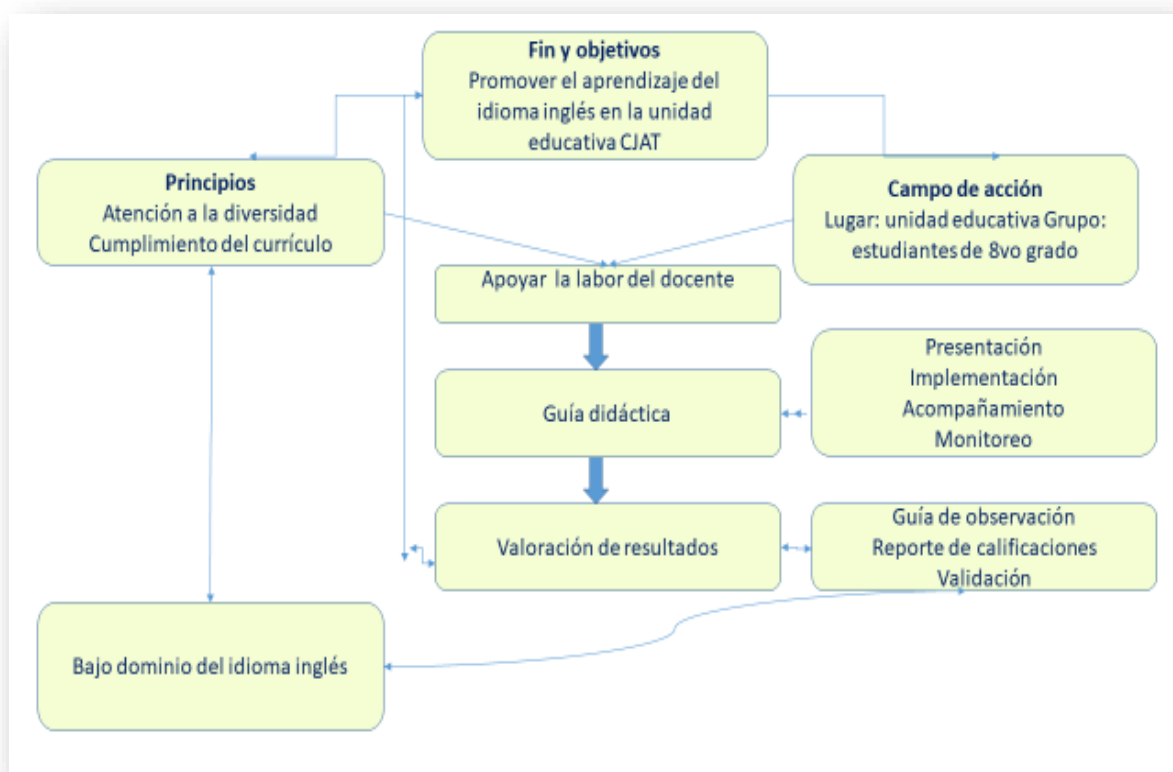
Fin y objetivos
Promover el aprendizaje del idioma inglés en la unidad educativa CJAT

Principios
Atención a la diversidad
Cumplimiento del currículo

Campo de acción
Lugar: unidad educativa Grupo: estudiantes de 8vo grado

Apoyar la labor del docente

Presentación
Implementación
Acompañamiento
Monitoreo

Guía didáctica

Valoración de resultados

Guía de observación
Reporte de calificaciones
Validación

Bajo dominio del idioma inglés